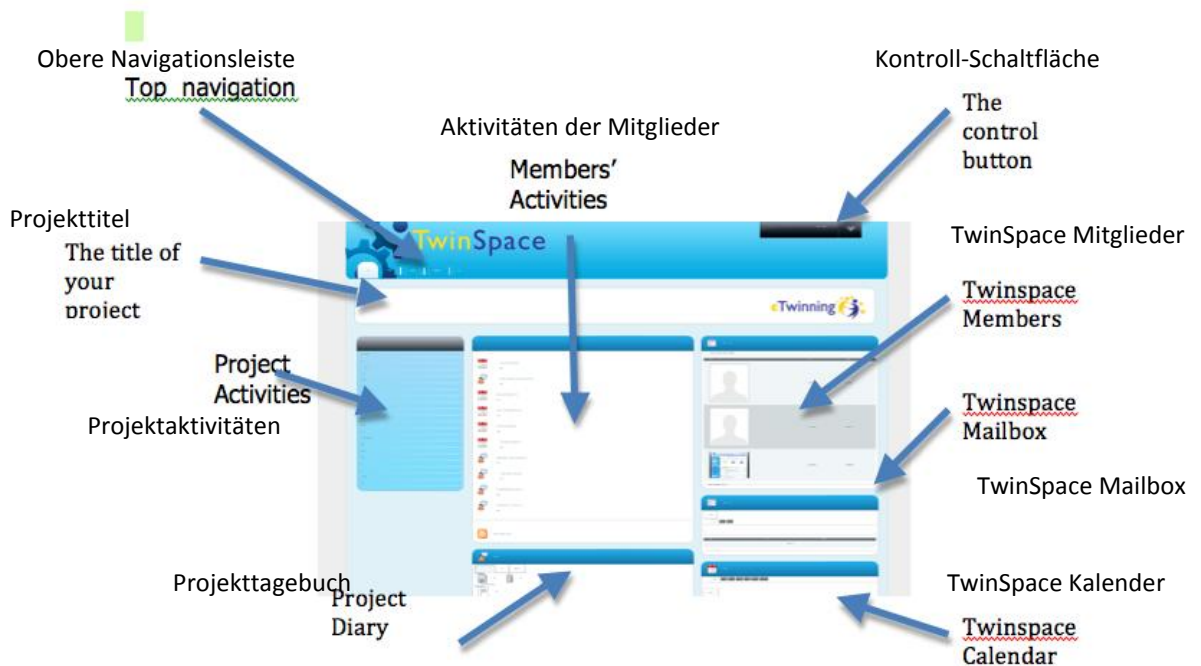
Obere Navigationsleiste
Top navigation

Kontroll-Schaltfläche
The control button

Aktivitäten der Mitglieder
Members' Activities

Projekttitel
The title of your project

TwinSpace

eTwinning

TwinSpace Mitglieder
Twinspace Members

Project Activities
Projektaktivitäten

Twinspace Mailbox
TwinSpace Mailbox

Projekttagebuch
Project Diary

TwinSpace Kalender
Twinspace Calendar